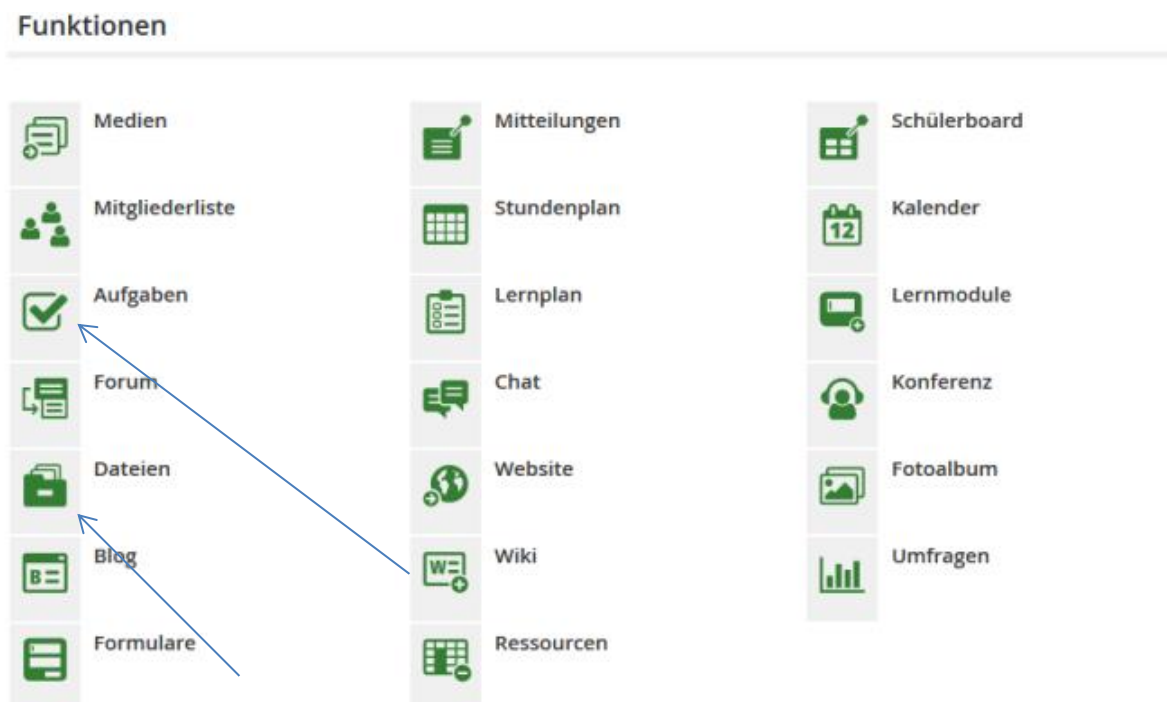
Funktionen

Medien

Mitgliederliste

Aufgaben

Forum

Dateien

Blog

Formulare

Mitteilungen

Stundenplan

Lernplan

Chat

Website

Wiki

Ressourcen

Schülerboard

Kalender

12

Lernmodule

Konferenz

Fotoalbum

Umfragen